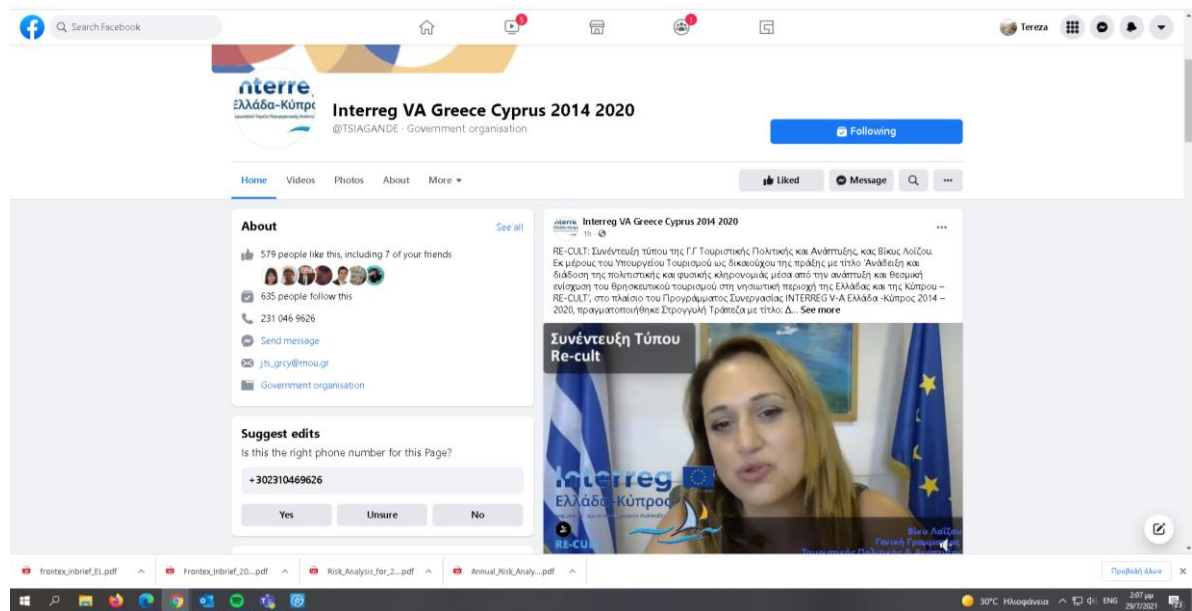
Search Facebook

5

1

Tereza

nterre
Ελλάδα-Κύπρος

Interreg VA Greece Cyprus 2014 2020
@TSIAGANDE · Government organisation

Following

Home Videos Photos About More

Liked Message ...

About See all

579 people like this, including 7 of your friends

635 people follow this

231 046 9626

Send message

jts_grcy@mou.gr

Government organisation

Suggest edits
Is this the right phone number for this Page?

+302310469626

Yes Unsure No

Interreg VA Greece Cyprus 2014 2020
1h ·

RE-CULT: Συνέντευξη τύπου της Γ.Γ Τουριστικής Πολιτικής και Ανάπτυξης, κας Βίκυς Λοΐζου. Εκ μέρους του Υπουργείου Τουρισμού ως δικαιούχου της πράξης με τίτλο 'Ανάδειξη και διάδοση της πολιτιστικής και φυσικής κληρονομιάς μέσα από την ανάπτυξη και θεσμική ενίσχυση του θρησκευτικού τουρισμού στη νησιωτική περιοχή της Ελλάδας και της Κύπρου – RE-CULT', στο πλαίσιο του Προγράμματος Συνεργασίας INTERREG V-A Ελλάδα -Κύπρος 2014 – 2020, πραγματοποιήθηκε Στρογγυλή Τράπεζα με τίτλο: Δ... See more

Συνέντευξη Τύπου
Re-cult

Interreg
Ελλάδα-Κύπρος

RE-CULT

Βίκυ Λοΐζου
Γενική Γραμμ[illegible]
Τουριστικής Πολιτικής & Ανάπτυξης

frontex_inbrief_EL.pdf
Frontex_Inbrief_20....pdf
Risk_Analysis_for_2....pdf
Annual_Risk_Analy....pdf
Προβολή όλων

30°C Ηλιοφάνεια ENG 2:07 μμ 29/7/2021